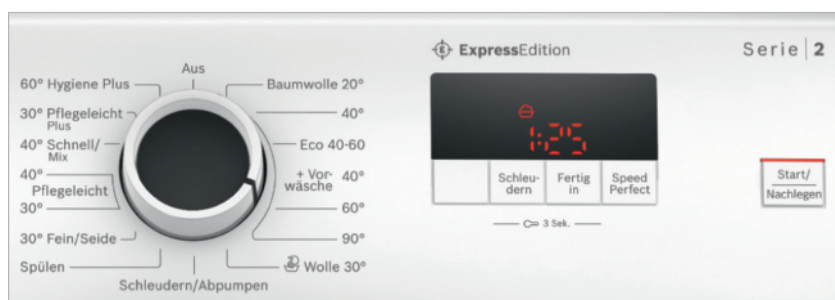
Aus

60° Hygiene Plus

30° Pflegeleicht Plus

40° Schnell/ Mix

40° Pflegeleicht 30°

30° Fein/Seide

Spülen

Schleudern/Abpumpen

Baumwolle 20°

40°

Eco 40-60

+ Vorwäsche 40°

60°

90°

Wolle 30°

ExpressEdition

1:25

Schleudern

Fertig in

Speed Perfect

3 Sek.

Serie | 2

Start/ Nachlegen